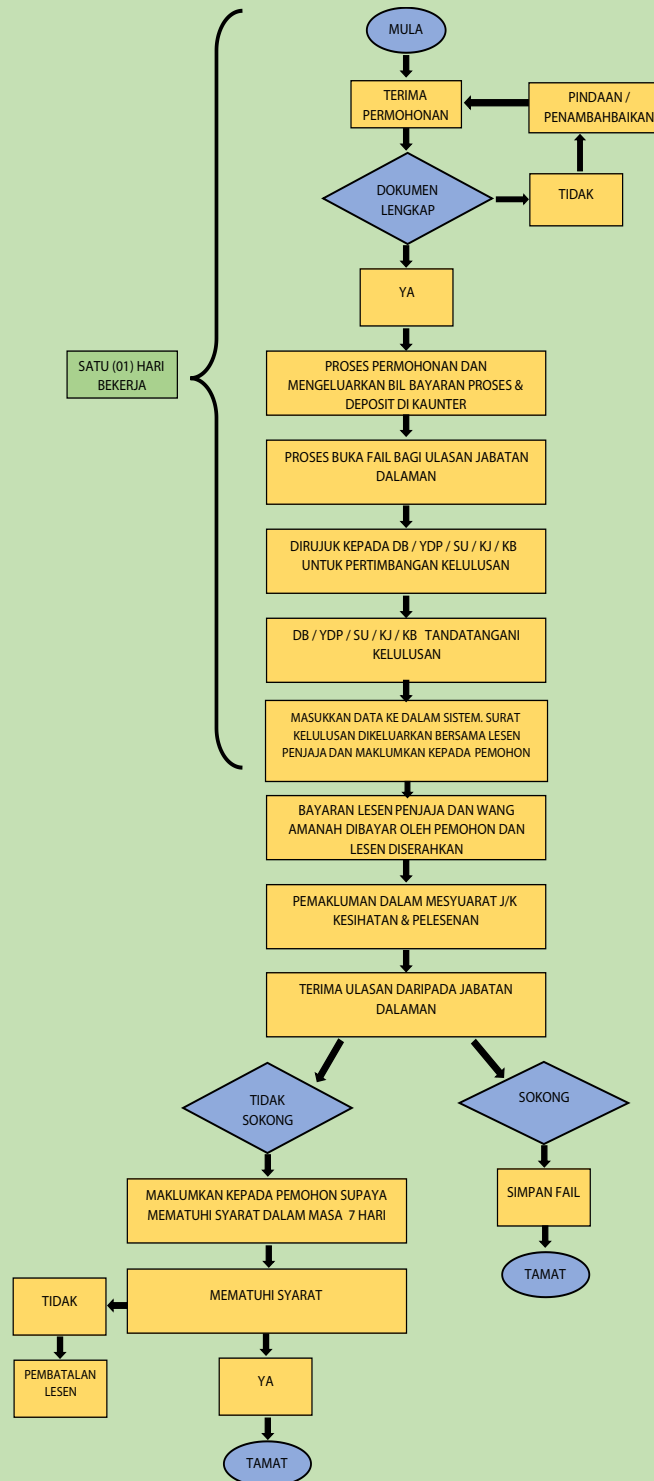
MULA

TERIMA PERMOHONAN

PINDAAN / PENAMBAHBAIKAN

DOKUMEN LENGKAP

TIDAK

YA

SATU (01) HARI BEKERJA

PROSES PERMOHONAN DAN MENGELUARKAN BIL BAYARAN PROSES & DEPOSIT DI KAUNTER

PROSES BUKA FAIL BAGI ULASAN JABATAN DALAMAN

DIRUJUK KEPADA DB / YDP / SU / KJ / KB UNTUK PERTIMBANGAN KELULUSAN

DB / YDP / SU / KJ / KB TANDATANGANI KELULUSAN

MASUKKAN DATA KE DALAM SISTEM. SURAT KELULUSAN DIKELUARKAN BERSAMA LESEN PENJAJA DAN MAKLUMKAN KEPADA PEMOHON

BAYARAN LESEN PENJAJA DAN WANG AMANAH DIBAYAR OLEH PEMOHON DAN LESEN DISERAHKAN

PEMAKLUMAN DALAM MESYUARAT J/K KESIHATAN & PELESENAN

TERIMA ULASAN DARIPADA JABATAN DALAMAN

TIDAK SOKONG

SOKONG

SIMPAN FAIL

TAMAT

MAKLUMKAN KEPADA PEMOHON SUPAYA MEMATUHI SYARAT DALAM MASA 7 HARI

MEMATUHI SYARAT

TIDAK

PEMBATALAN LESEN

YA

TAMAT